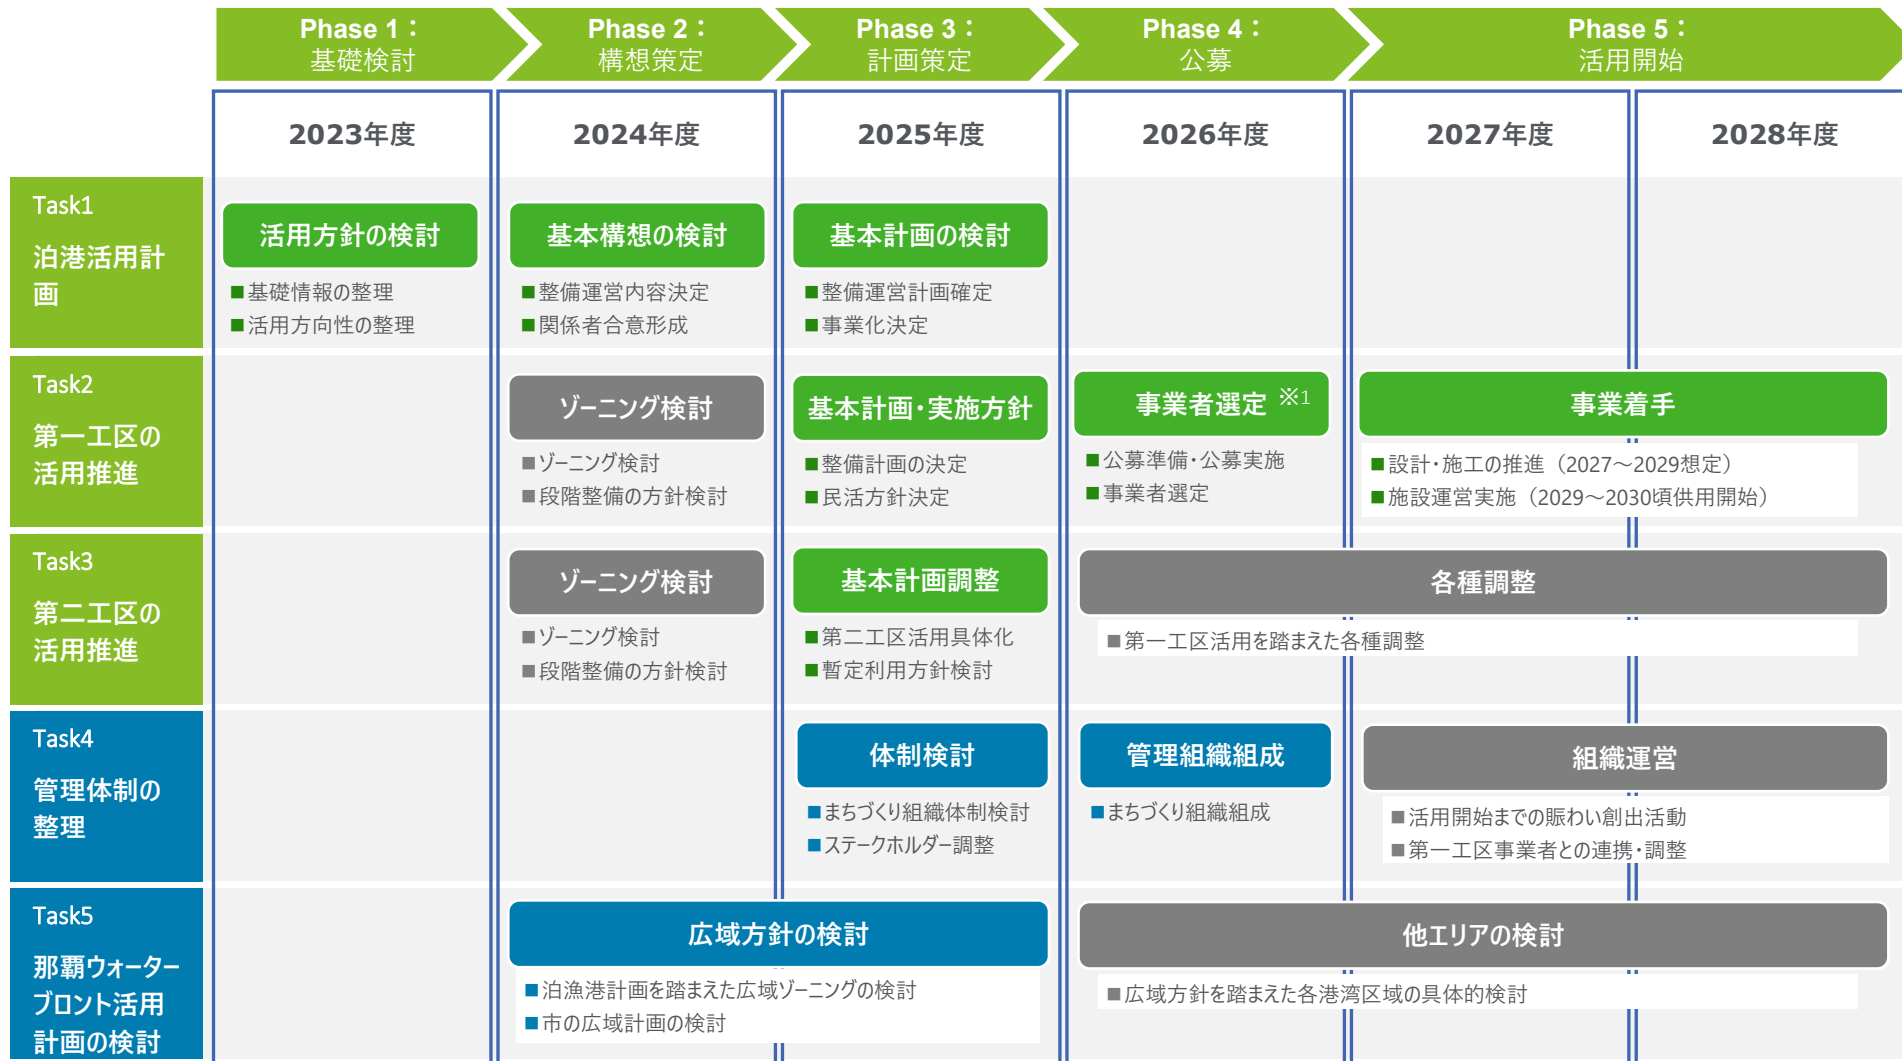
Phase 1：基礎検討

Phase 2：構想策定

Phase 3：計画策定

Phase 4：公募

Phase 5：活用開始

| | 2023年度 | 2024年度 | 2025年度 | 2026年度 | 2027年度 | 2028年度 |
|---|---|---|---|---|---|---|
| Task1 泊港活用計画 | 活用方針の検討 ■基礎情報の整理 ■活用方向性の整理 | 基本構想の検討 ■整備運営内容決定 ■関係者合意形成 | 基本計画の検討 ■整備運営計画確定 ■事業化決定 | | | |
| Task2 第一工区の活用推進 | | ゾーニング検討 ■ゾーニング検討 ■段階整備の方針検討 | 基本計画･実施方針 ■整備計画の決定 ■民活方針決定 | 事業者選定 ※1 ■公募準備･公募実施 ■事業者選定 | 事業着手 ■設計･施工の推進（2027～2029想定） ■施設運営実施（2029～2030頃供用開始） | |
| Task3 第二工区の活用推進 | | ゾーニング検討 ■ゾーニング検討 ■段階整備の方針検討 | 基本計画調整 ■第二工区活用具体化 ■暫定利用方針検討 | 各種調整 ■第一工区活用を踏まえた各種調整 | | |
| Task4 管理体制の整理 | | | 体制検討 ■まちづくり組織体制検討 ■ステークホルダー調整 | 管理組織組成 ■まちづくり組織組成 | 組織運営 ■活用開始までの賑わい創出活動 ■第一工区事業者との連携･調整 | |
| Task5 那覇ウォーターフロント活用計画の検討 | | 広域方針の検討 ■泊漁港計画を踏まえた広域ゾーニングの検討 ■市の広域計画の検討 | | 他エリアの検討 ■広域方針を踏まえた各港湾区域の具体的検討 | | |